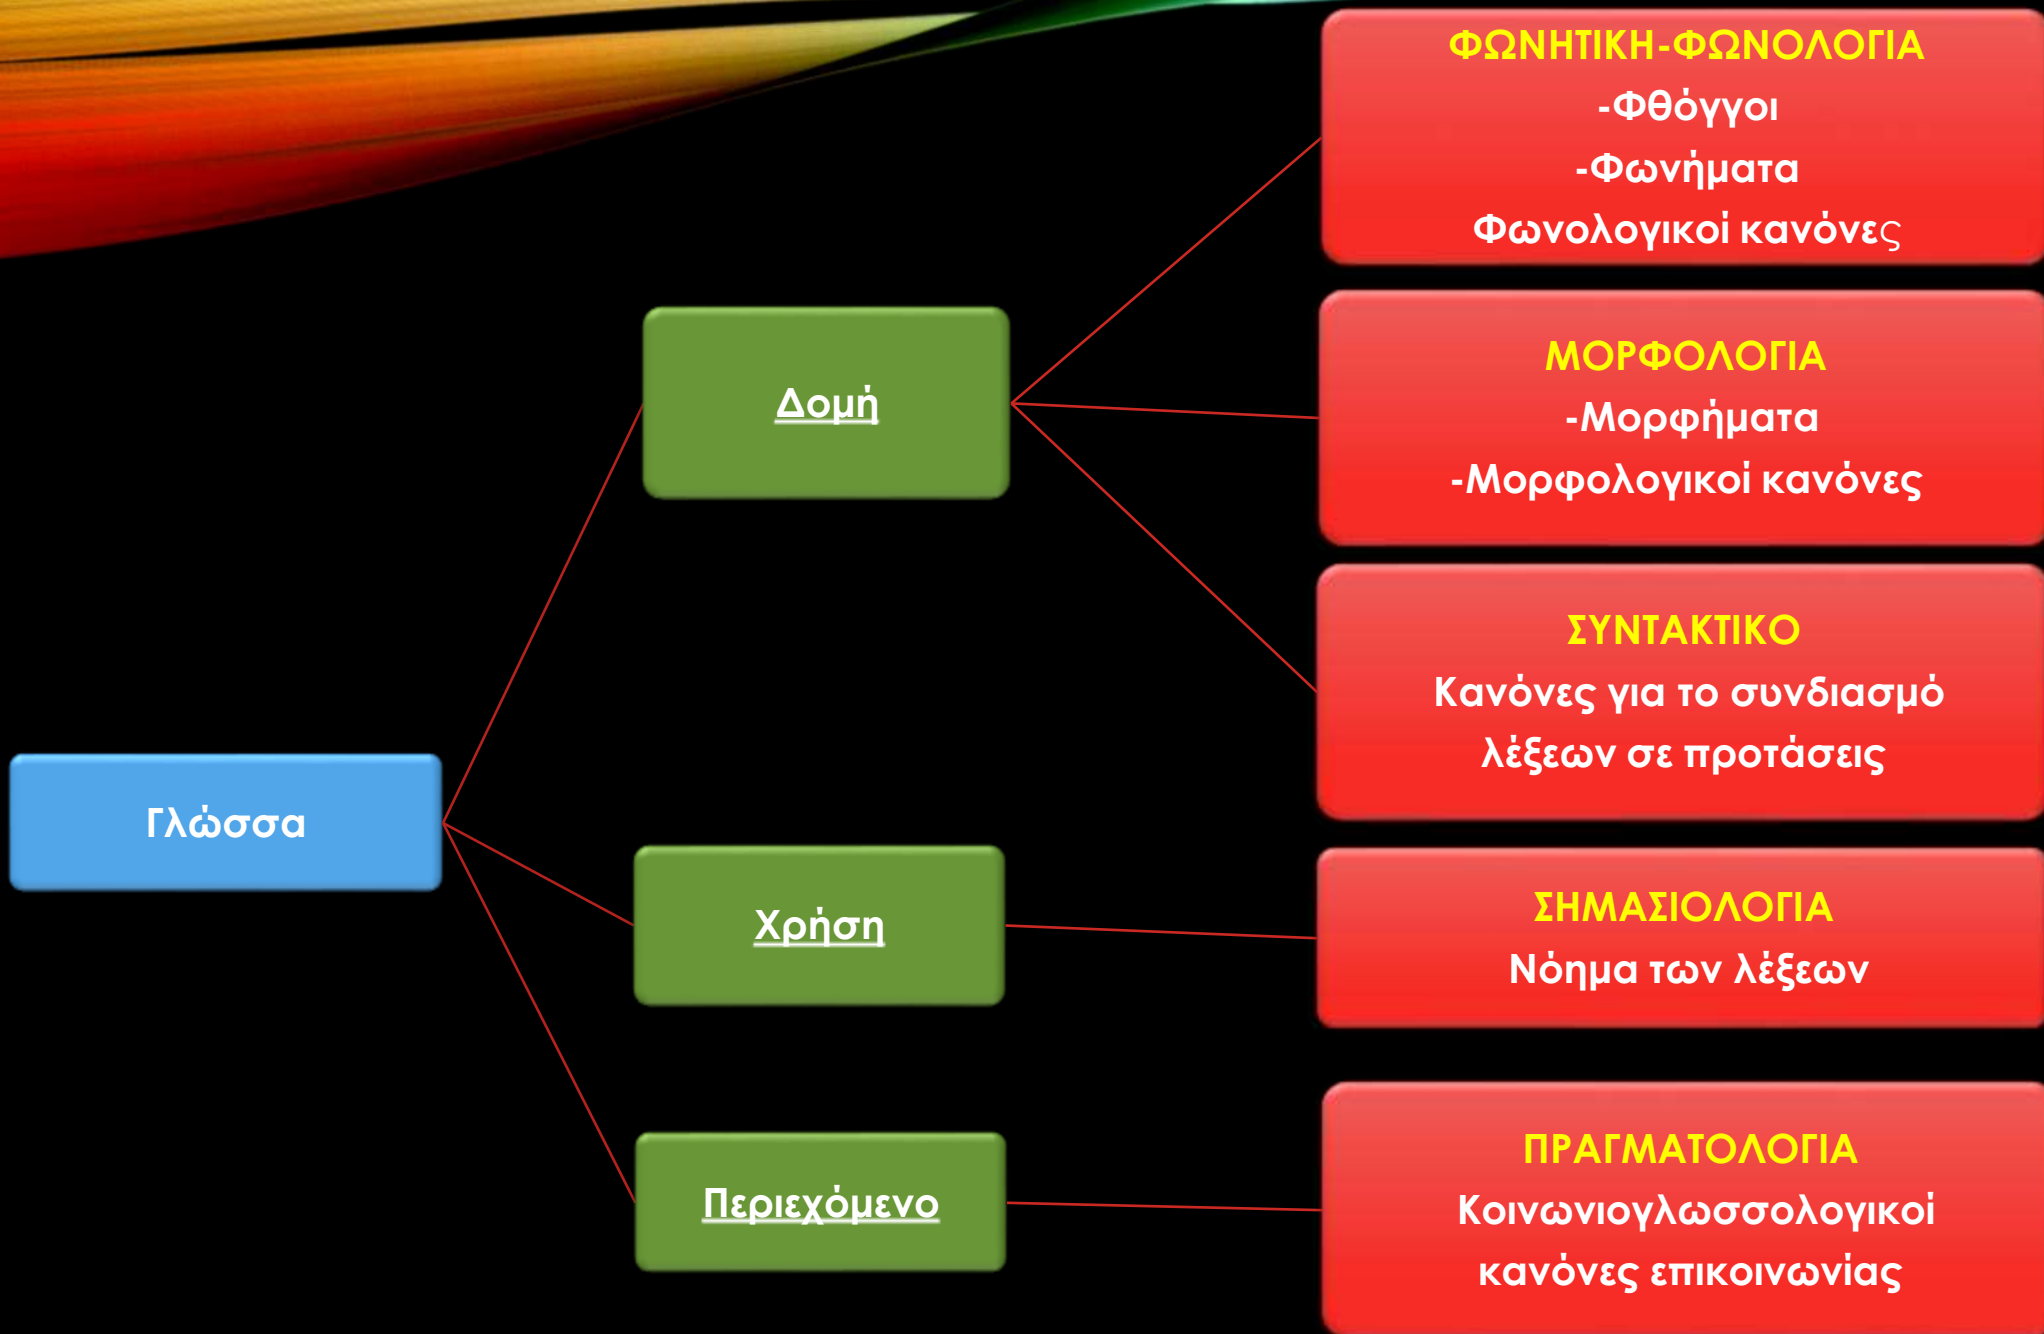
Γλώσσα

Δομή

Χρήση

Περιεχόμενο

ΦΩΝΗΤΙΚΗ-ΦΩΝΟΛΟΓΙΑ
-Φθόγγοι
-Φωνήματα
Φωνολογικοί κανόνες

ΜΟΡΦΟΛΟΓΙΑ
-Μορφήματα
-Μορφολογικοί κανόνες

ΣΥΝΤΑΚΤΙΚΟ
Κανόνες για το συνδιασμό λέξεων σε προτάσεις

ΣΗΜΑΣΙΟΛΟΓΙΑ
Νόημα των λέξεων

ΠΡΑΓΜΑΤΟΛΟΓΙΑ
Κοινωνιογλωσσολογικοί κανόνες επικοινωνίας